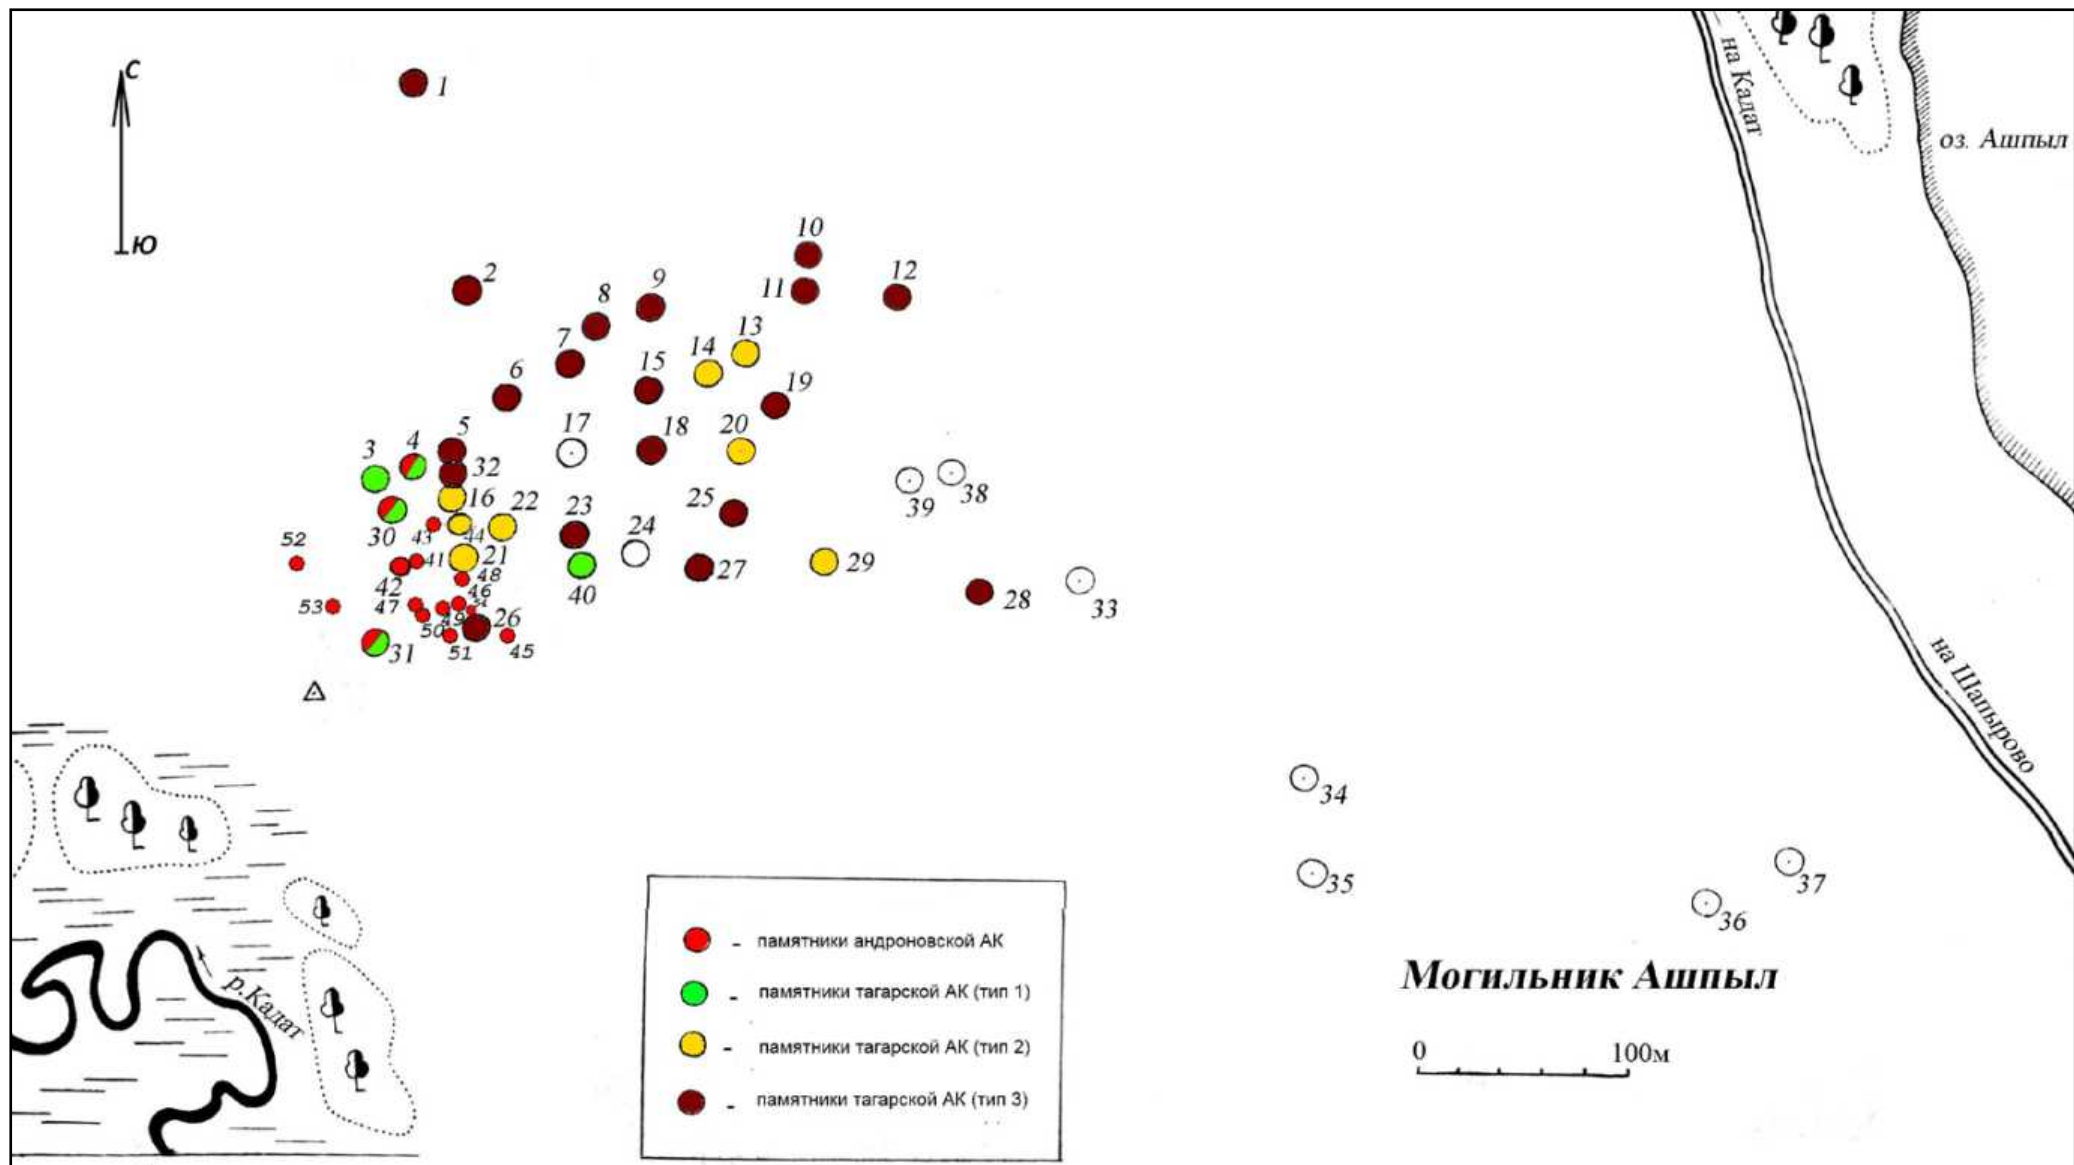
С
Ю

1
2
8
9
10
11
12
7
13
14
15
6
19
5
17
18
20
3
4
32
16
22
23
25
24
30
43
44
21
52
41
48
27
29
40
42
46
28
33
53
47
26
50
31
51
45

на Калат
оз. Ашпыл
на Шапырово
р.Калат

39
38
34
35
37
36

- памятники андроновской АК
- памятники тагарской АК (тип 1)
- памятники тагарской АК (тип 2)
- памятники тагарской АК (тип 3)

Могильник Ашпыл

0
100м